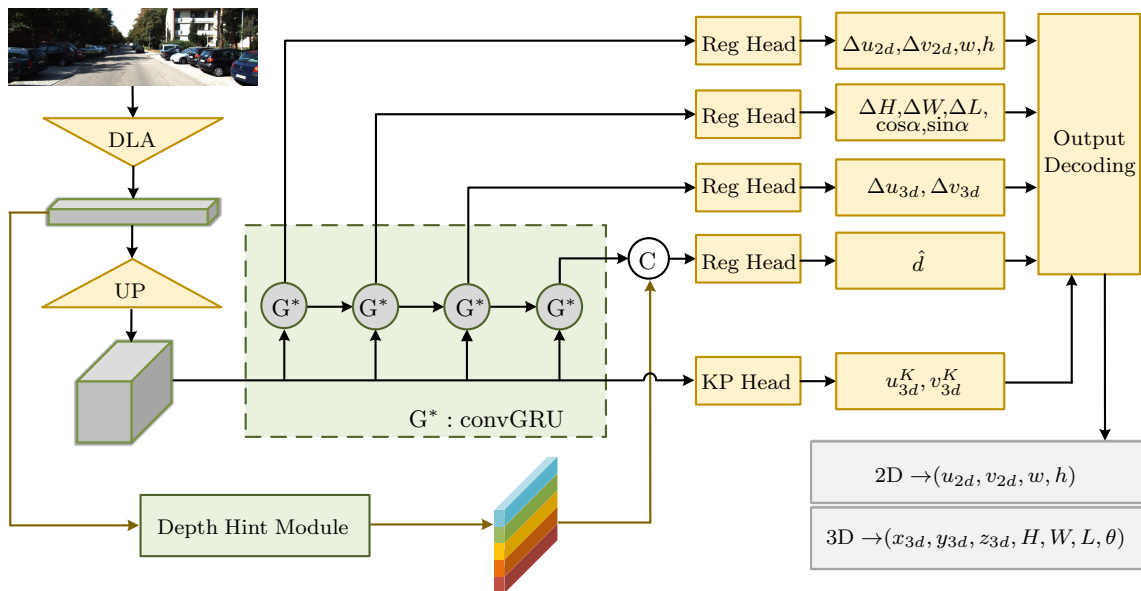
DLA

UP

$G^*$ $G^*$ $G^*$ $G^*$

$G^*$ : convGRU

C

Depth Hint Module

Reg Head

Reg Head

Reg Head

Reg Head

KP Head

$\Delta u_{2d}, \Delta v_{2d}, w, h$

$\Delta H, \Delta W, \Delta L, \cos\alpha, \sin\alpha$

$\Delta u_{3d}, \Delta v_{3d}$

$\hat{d}$

$u_{3d}^K, v_{3d}^K$

Output Decoding

2D $\rightarrow (u_{2d}, v_{2d}, w, h)$

3D $\rightarrow (x_{3d}, y_{3d}, z_{3d}, H, W, L, \theta)$